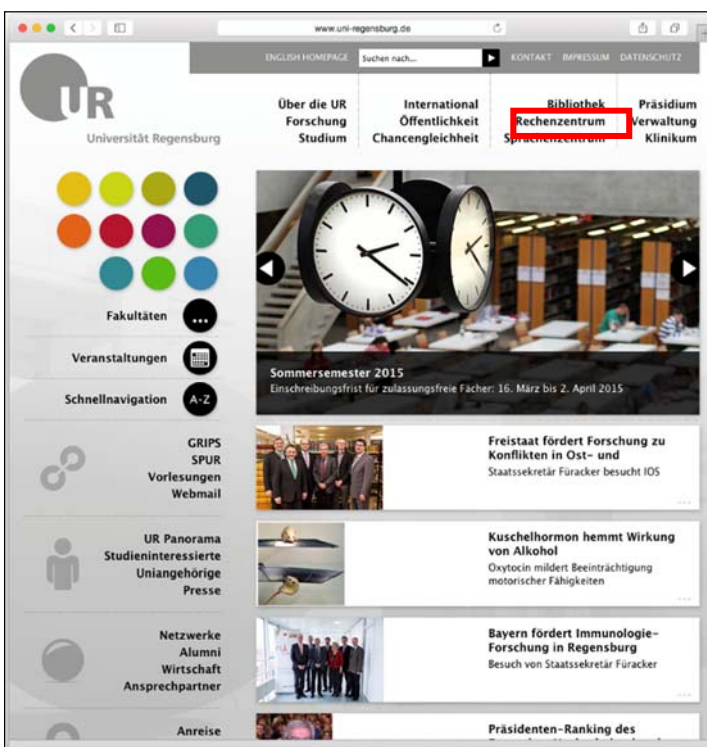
www.uni-regensburg.de

ENGLISH HOMEPAGE Suchen nach... KONTAKT IMPRESSUM DATENSCHUTZ

UR
Universität Regensburg

Über die UR
Forschung
Studium

International
Öffentlichkeit
Chancengleichheit

Bibliothek
Rechenzentrum
Sprachenzentrum

Präsidium
Verwaltung
Klinikum

Fakultäten
Veranstaltungen
Schnellnavigation A-Z

Sommersemester 2015
Einschreibungsfrist für zulassungsfreie Fächer: 16. März bis 2. April 2015

GRIPS
SPUR
Vorlesungen
Webmail

Freistaat fördert Forschung zu Konflikten in Ost- und
Staatssekretär Füracker besucht IOS

UR Panorama
Studieninteressierte
Uniangehörige
Presse

Kuschelhormon hemmt Wirkung von Alkohol
Oxytocin mildert Beeinträchtigung motorischer Fähigkeiten

Netzwerke
Alumni
Wirtschaft
Ansprechpartner

Bayern fördert Immunologie-Forschung in Regensburg
Besuch von Staatssekretär Füracker

Anreise

Präsidenten-Ranking des
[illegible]